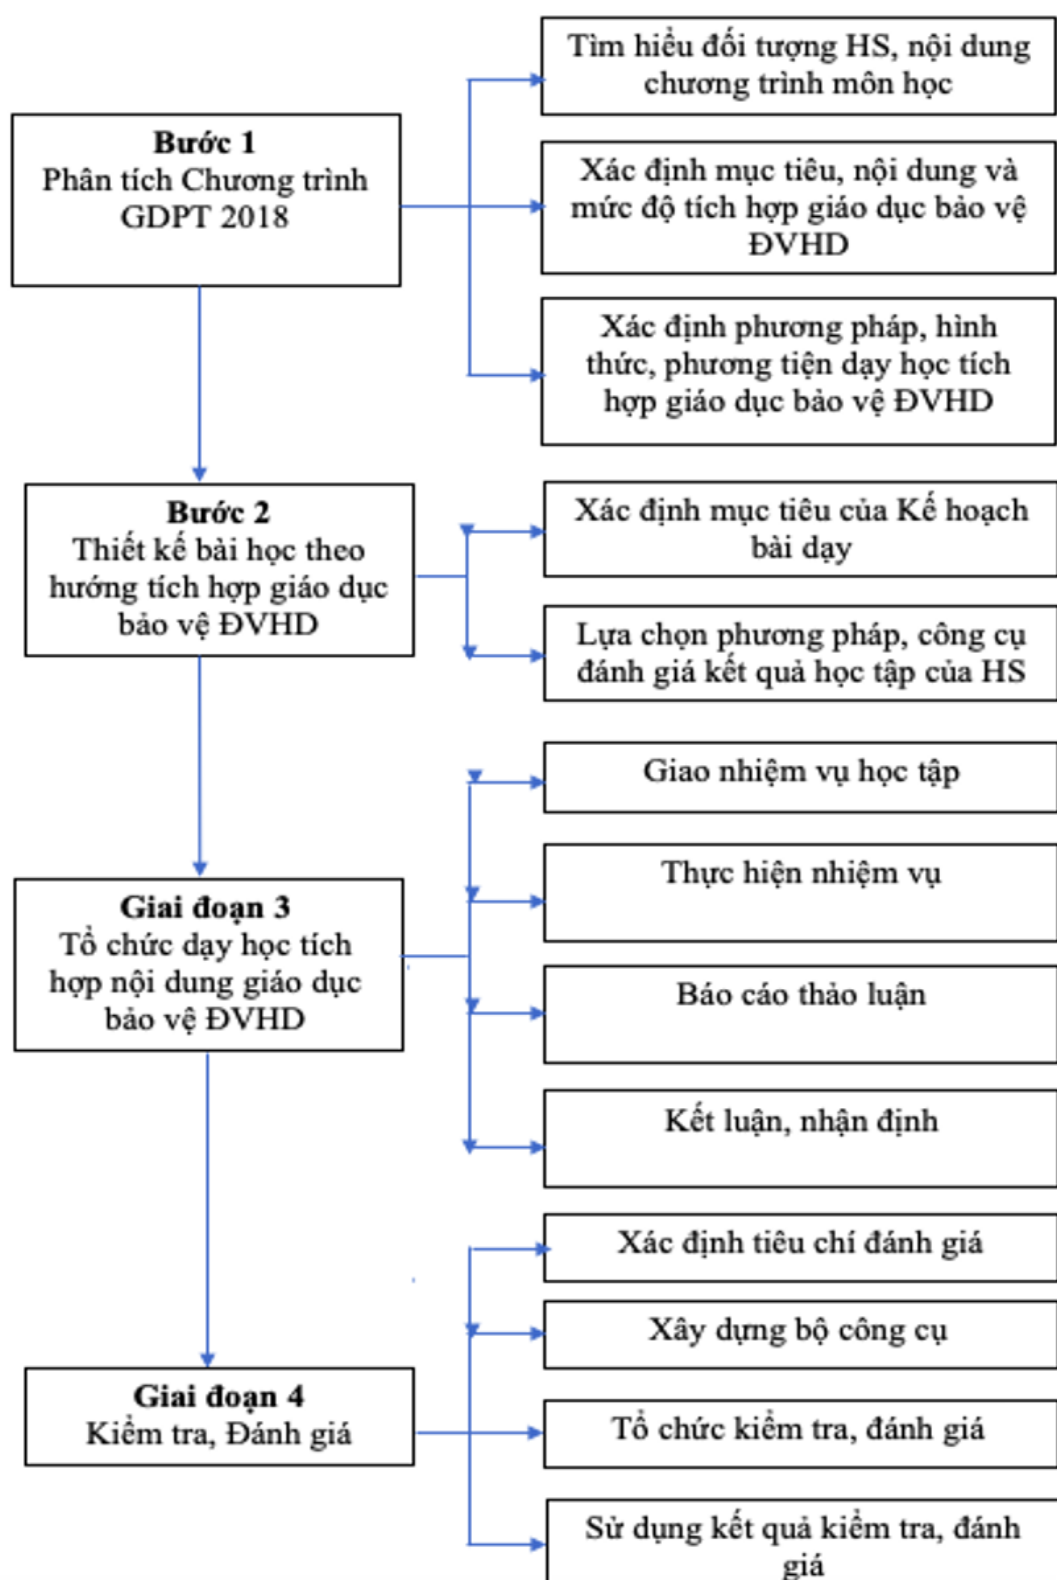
Bước 1
Phân tích Chương trình GDPT 2018

Tìm hiểu đối tượng HS, nội dung chương trình môn học

Xác định mục tiêu, nội dung và mức độ tích hợp giáo dục bảo vệ ĐVHD

Xác định phương pháp, hình thức, phương tiện dạy học tích hợp giáo dục bảo vệ ĐVHD

Bước 2
Thiết kế bài học theo hướng tích hợp giáo dục bảo vệ ĐVHD

Xác định mục tiêu của Kế hoạch bài dạy

Lựa chọn phương pháp, công cụ đánh giá kết quả học tập của HS

Giai đoạn 3
Tổ chức dạy học tích hợp nội dung giáo dục bảo vệ ĐVHD

Giao nhiệm vụ học tập

Thực hiện nhiệm vụ

Báo cáo thảo luận

Kết luận, nhận định

Giai đoạn 4
Kiểm tra, Đánh giá

Xác định tiêu chí đánh giá

Xây dựng bộ công cụ

Tổ chức kiểm tra, đánh giá

Sử dụng kết quả kiểm tra, đánh giá